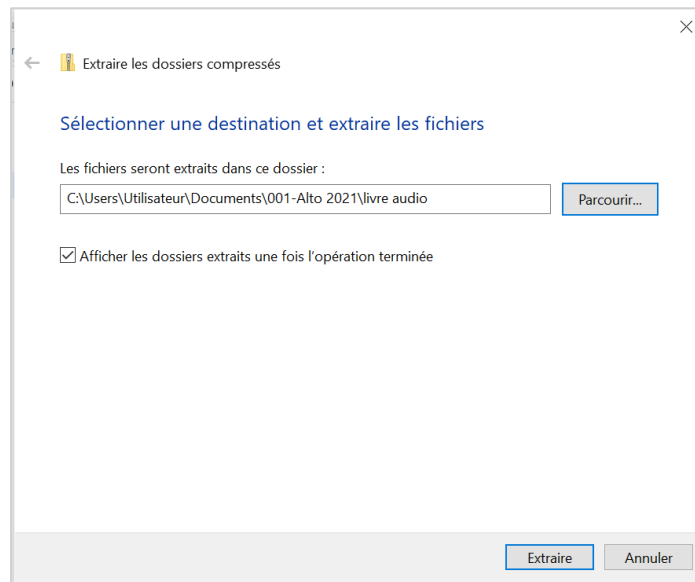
Extraire les dossiers compressés

Sélectionner une destination et extraire les fichiers

Les fichiers seront extraits dans ce dossier :

C:\Users\Utilisateur\Documents\001-Alto 2021\livre audio

Parcourir...

Afficher les dossiers extraits une fois l'opération terminée

Extraire

Annuler